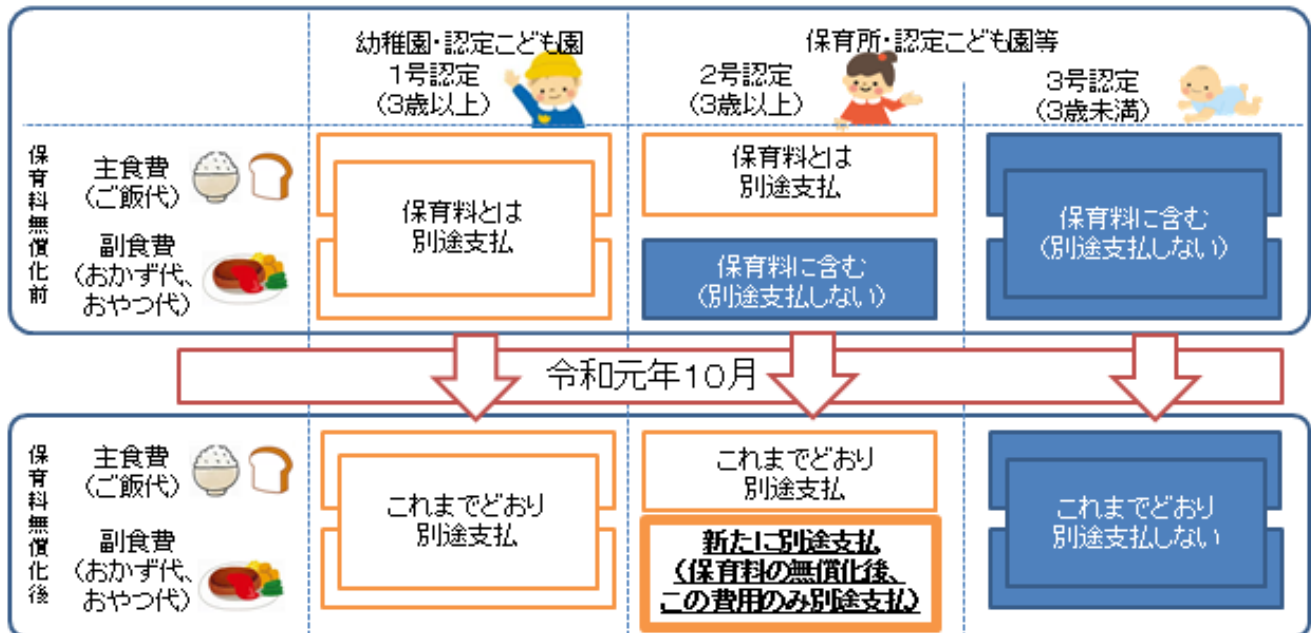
幼稚園・認定こども園
1号認定
（3歳以上）

保育所・認定こども園等

2号認定
（3歳以上）

3号認定
（3歳未満）

保育料無償化前

主食費
（ご飯代）

副食費
（おかず代、おやつ代）

保育料とは
別途支払

保育料とは
別途支払

保育料に含む
（別途支払しない）

保育料に含む
（別途支払しない）

令和元年10月

保育料無償化後

主食費
（ご飯代）

副食費
（おかず代、おやつ代）

これまでどおり
別途支払

これまでどおり
別途支払

新たに別途支払
（保育料の無償化後、
この費用のみ別途支払）

これまでどおり
別途支払しない